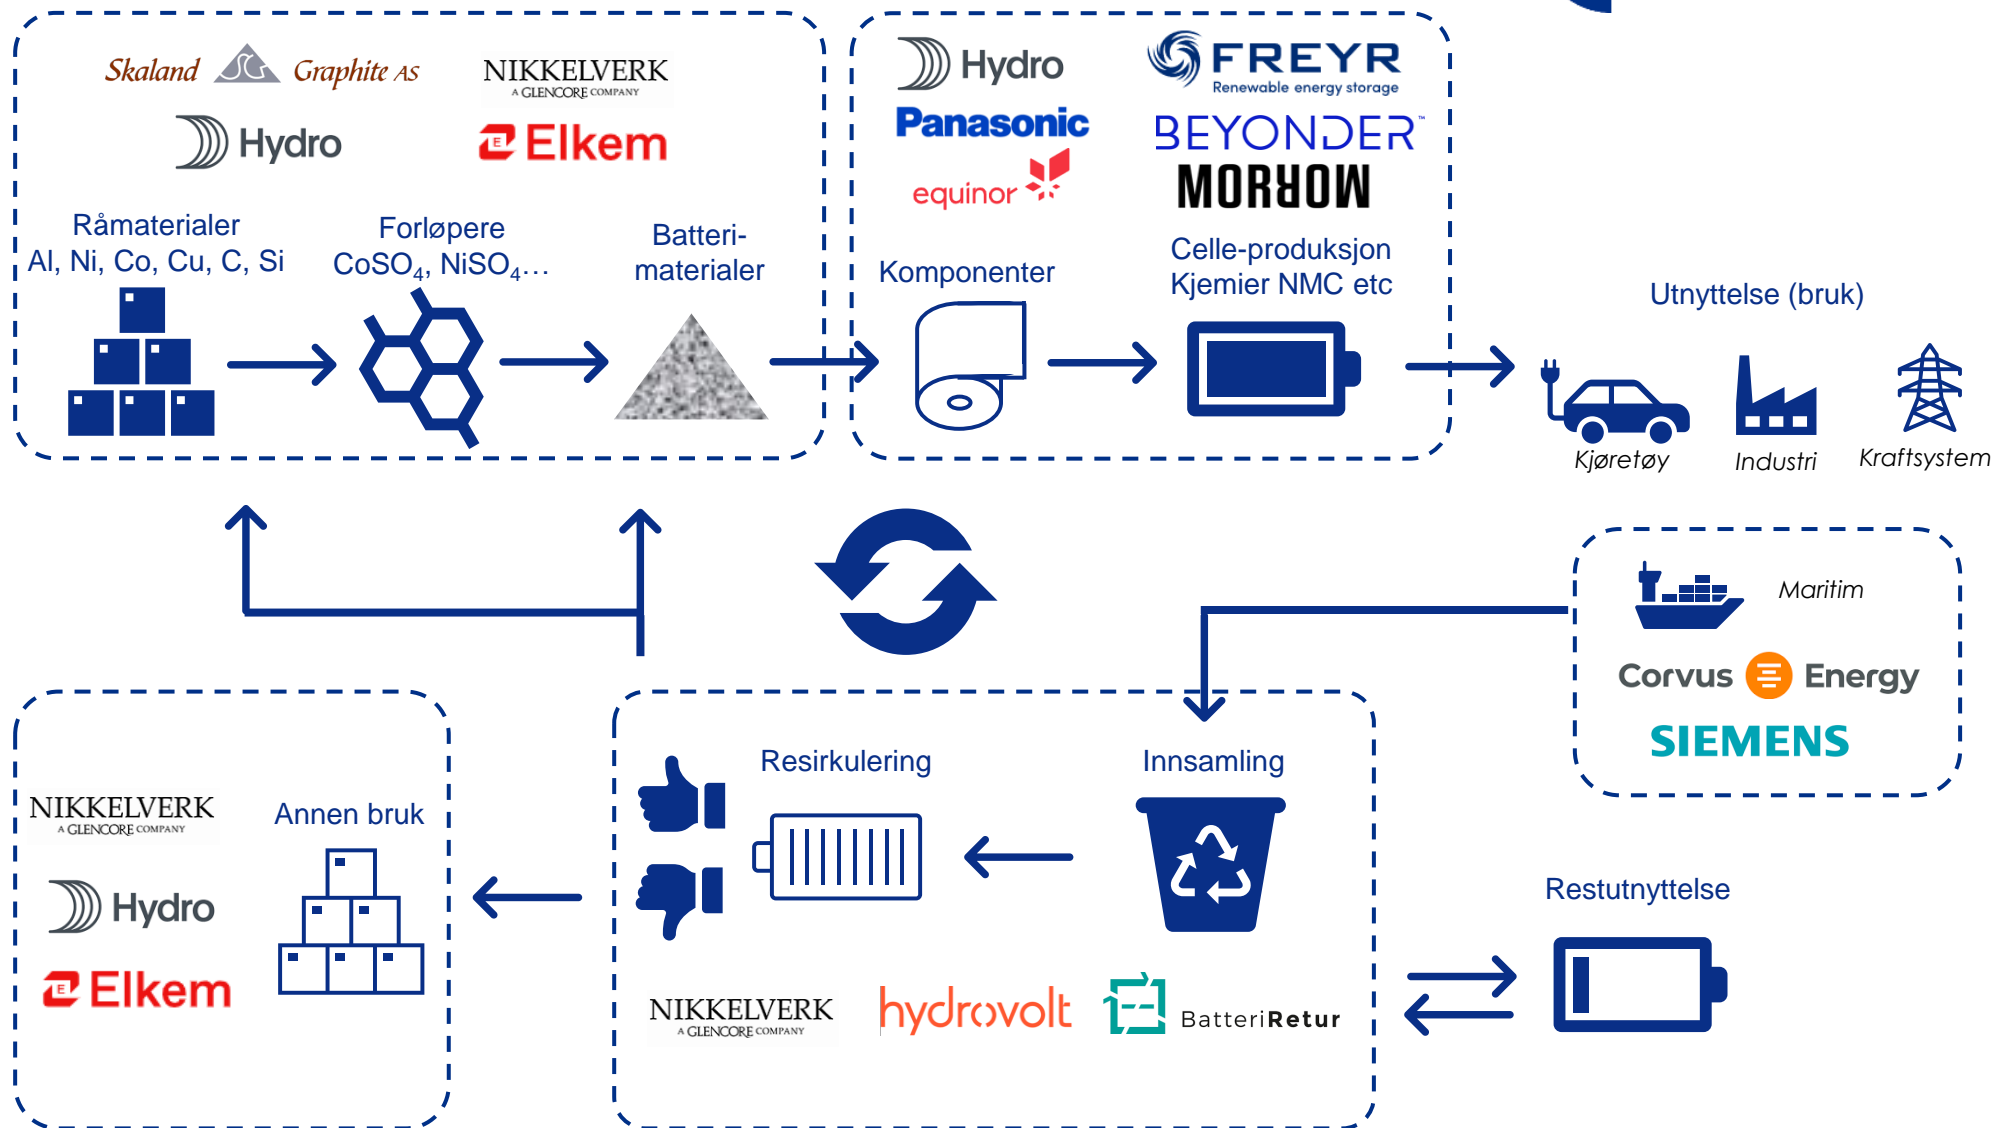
Skaland Graphite AS
NIKKELVERK
A GLENCORE COMPANY
Hydro
Elkem

Råmaterialer
Al, Ni, Co, Cu, C, Si

Forløpere
$CoSO_4$, $NiSO_4$…

Batteri-
materialer

Hydro
FREYR
Renewable energy storage
Panasonic
BEYONDER
equinor
MORROW

Komponenter

Celle-produksjon
Kjemier NMC etc

Utnyttelse (bruk)
Kjøretøy
Industri
Kraftsystem

Maritim
Corvus Energy
SIEMENS

NIKKELVERK
A GLENCORE COMPANY
Hydro
Elkem
Annen bruk

Resirkulering
Innsamling

NIKKELVERK
A GLENCORE COMPANY
hydrovolt
BatteriRetur

Restutnyttelse